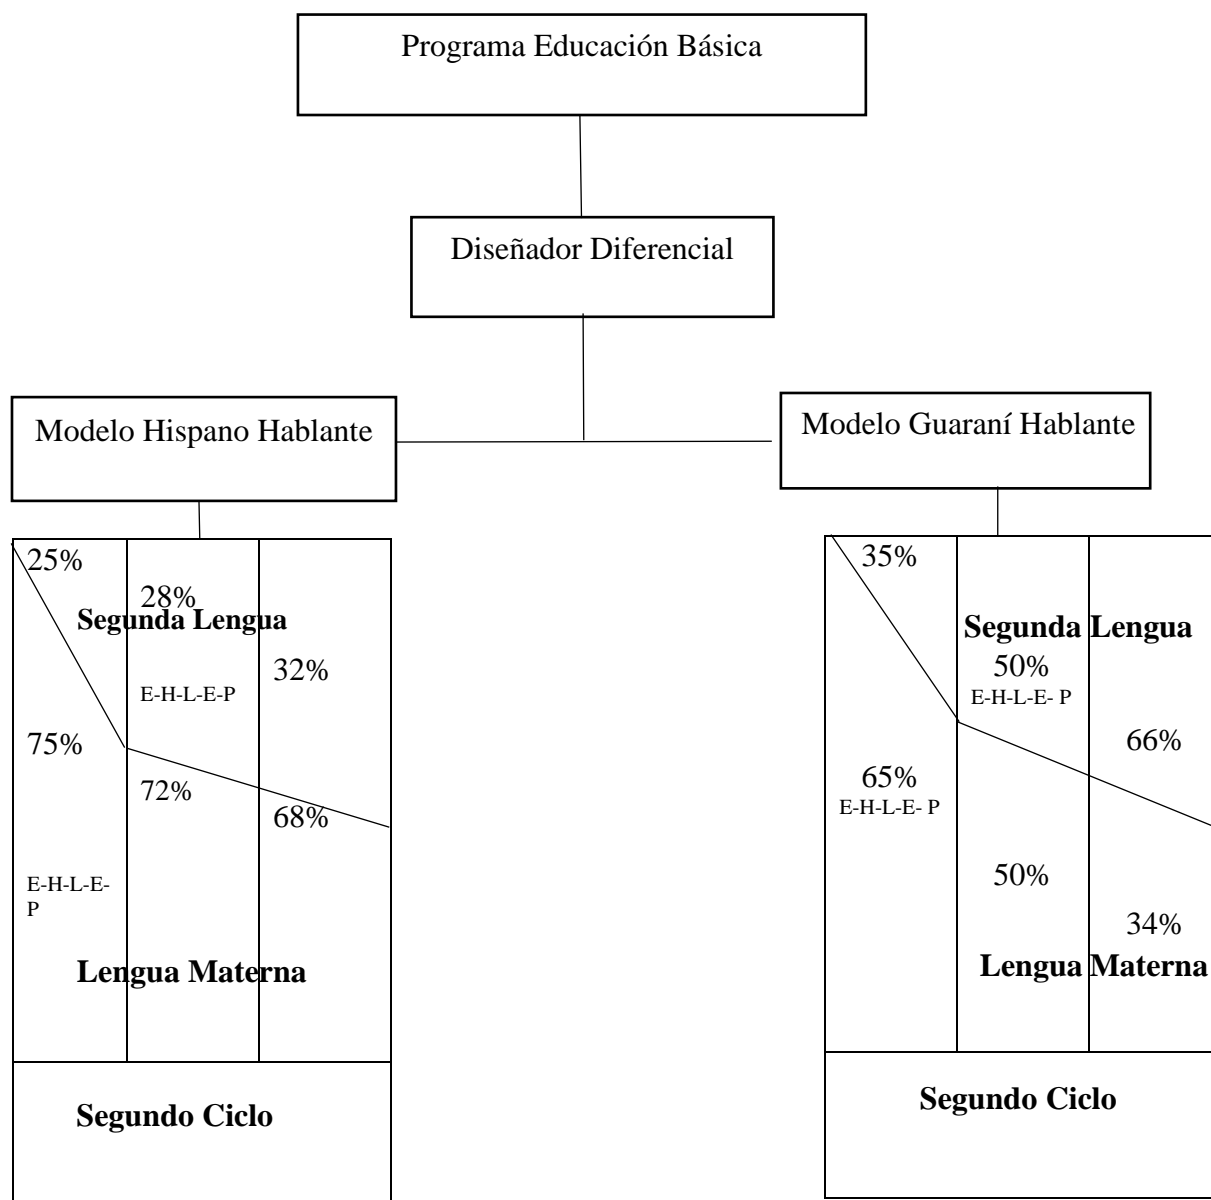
Programa Educación Básica

Diseñador Diferencial

Modelo Hispano Hablante

Modelo Guaraní Hablante

25%

28%

Segunda Lengua

32%

E-H-L-E-P

75%

72%

68%

E-H-L-E-P

Lengua Materna

Segundo Ciclo

35%

Segunda Lengua

50%

E-H-L-E- P

66%

65%

E-H-L-E- P

50%

34%

Lengua Materna

Segundo Ciclo